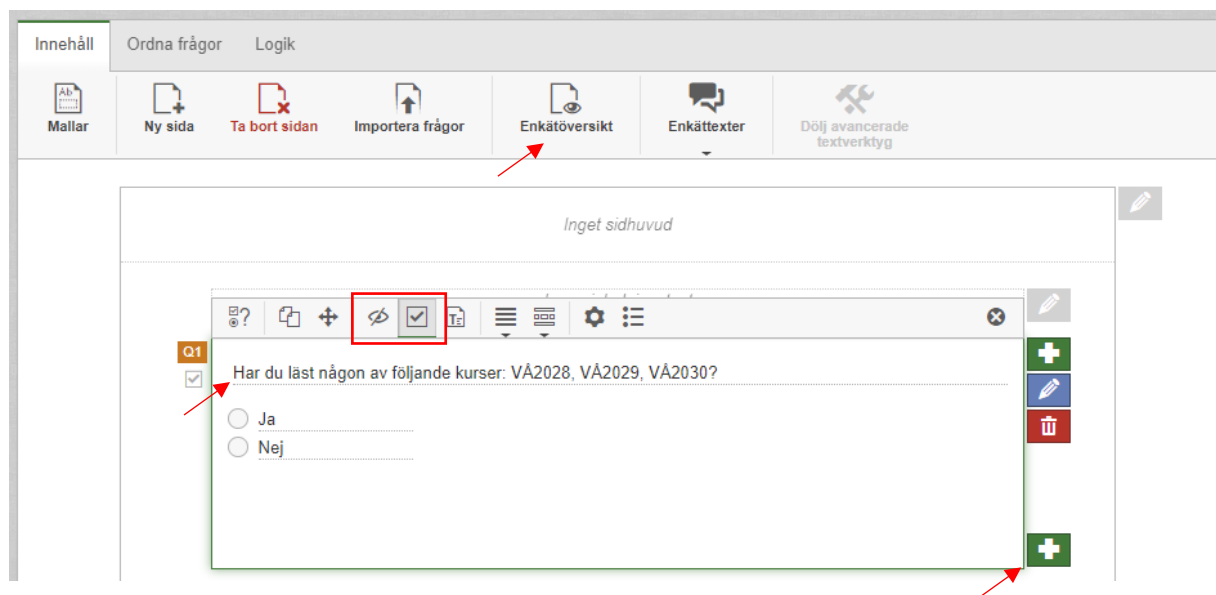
Innehåll Ordna frågor Logik

Mallar Ny sida Ta bort sidan Importera frågor Enkätöversikt Enkättexter Dölj avancerade textverktyg

Inget sidhuvud

Q1

Har du läst någon av följande kurser: VÅ2028, VÅ2029, VÅ2030?

Ja
Nej